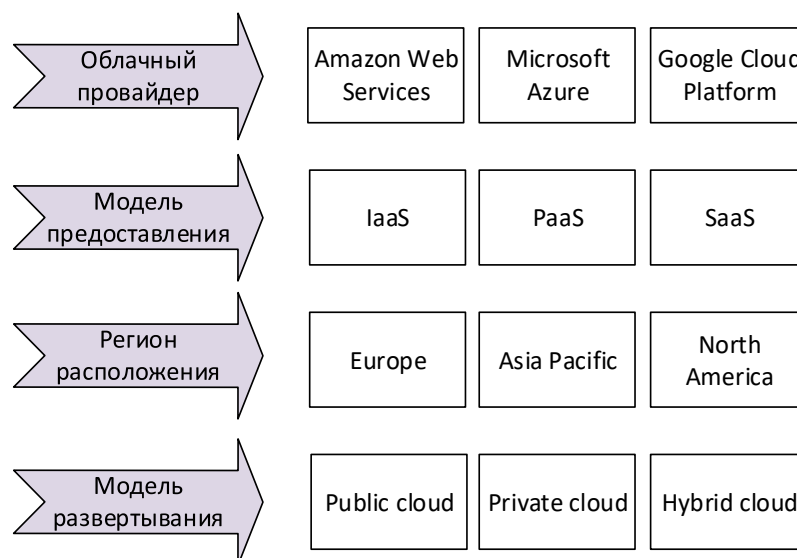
Облачный провайдер

Amazon Web Services

Microsoft Azure

Google Cloud Platform

Модель предоставления

IaaS

PaaS

SaaS

Регион расположения

Europe

Asia Pacific

North America

Модель развертывания

Public cloud

Private cloud

Hybrid cloud